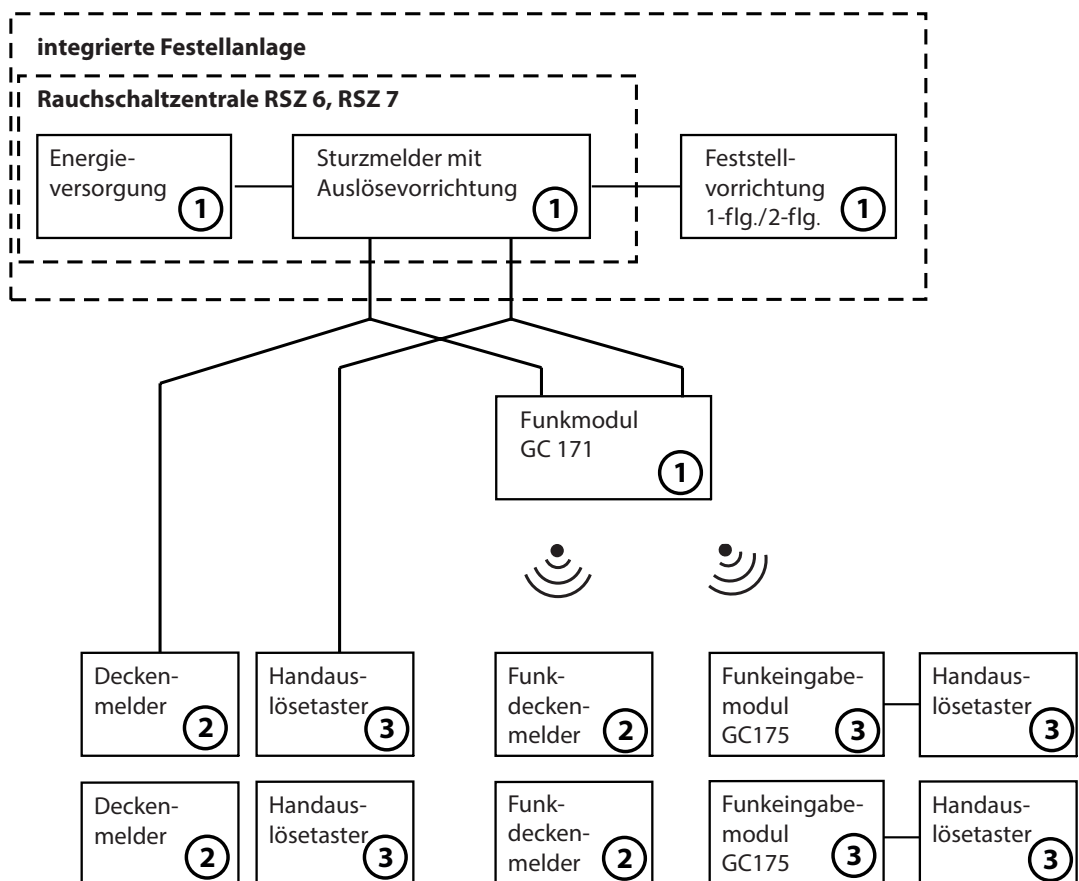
integrierte Festellanlage

Rauchschaltzentrale RSZ 6, RSZ 7

Energieversorgung 1

Sturzmelder mit Auslösevorrichtung 1

Feststellvorrichtung 1-flg./2-flg. 1

Funkmodul GC 171 1

Deckenmelder 2

Handauslösetaster 3

Funkdeckenmelder 2

Funkeingabemodul GC175 3

Handauslösetaster 3

Deckenmelder 2

Handauslösetaster 3

Funkdeckenmelder 2

Funkeingabemodul GC175 3

Handauslösetaster 3